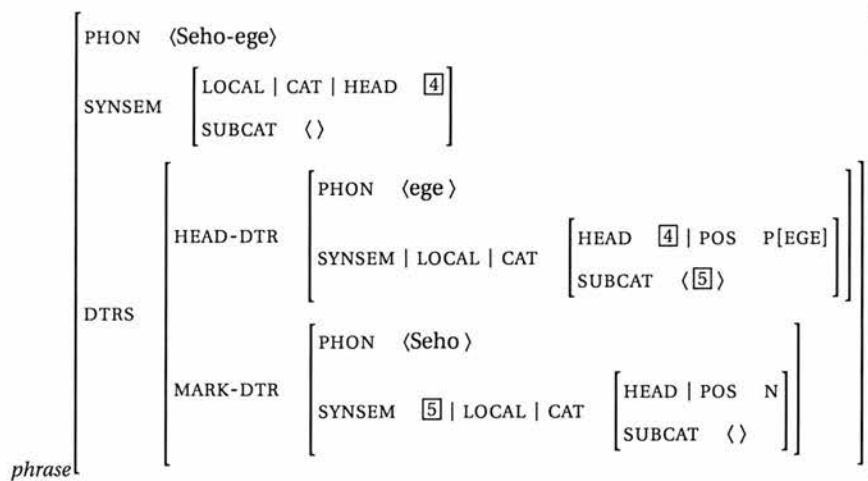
PHON ⟨Seho-ege⟩

SYNSEM
LOCAL | CAT | HEAD [4]
SUBCAT ⟨⟩

DTRS

HEAD-DTR
PHON ⟨ege⟩
SYNSEM | LOCAL | CAT
HEAD [4] | POS P[EGE]
SUBCAT ⟨[5]⟩

MARK-DTR
PHON ⟨Seho⟩
SYNSEM [5] | LOCAL | CAT
HEAD | POS N
SUBCAT ⟨⟩

phrase